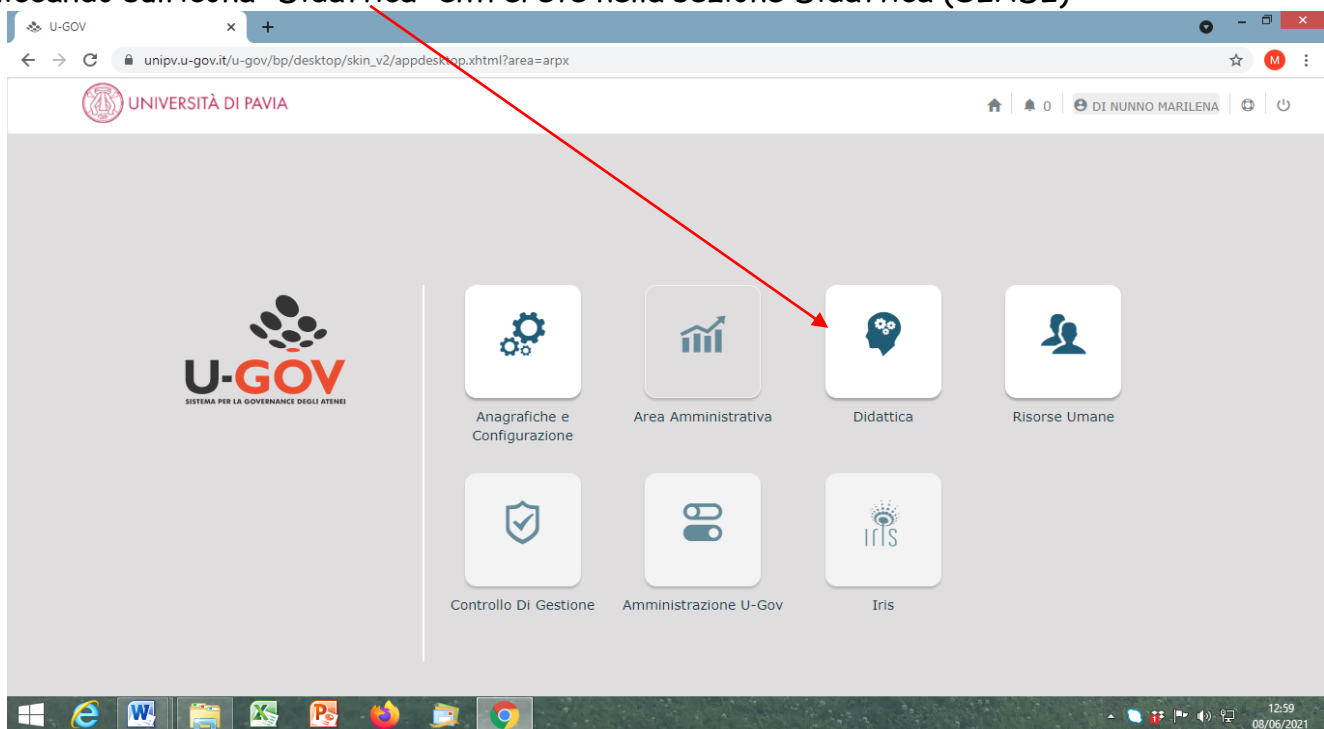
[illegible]

U-GOV

unipv.u-gov.it/u-gov/bp/desktop/skin_v2/appdesktop.xhtml?area=arpx

UNIVERSITÀ DI PAVIA

0 DI NUNNO MARILENA

U-GOV
SISTEMA PER LA GOVERNANCE DEGLI ATENEI

Anagrafiche e Configurazione

Area Amministrativa

Didattica

Risorse Umane

Controllo Di Gestione

Amministrazione U-Gov

IRIS

Iris

12:59
08/06/2021